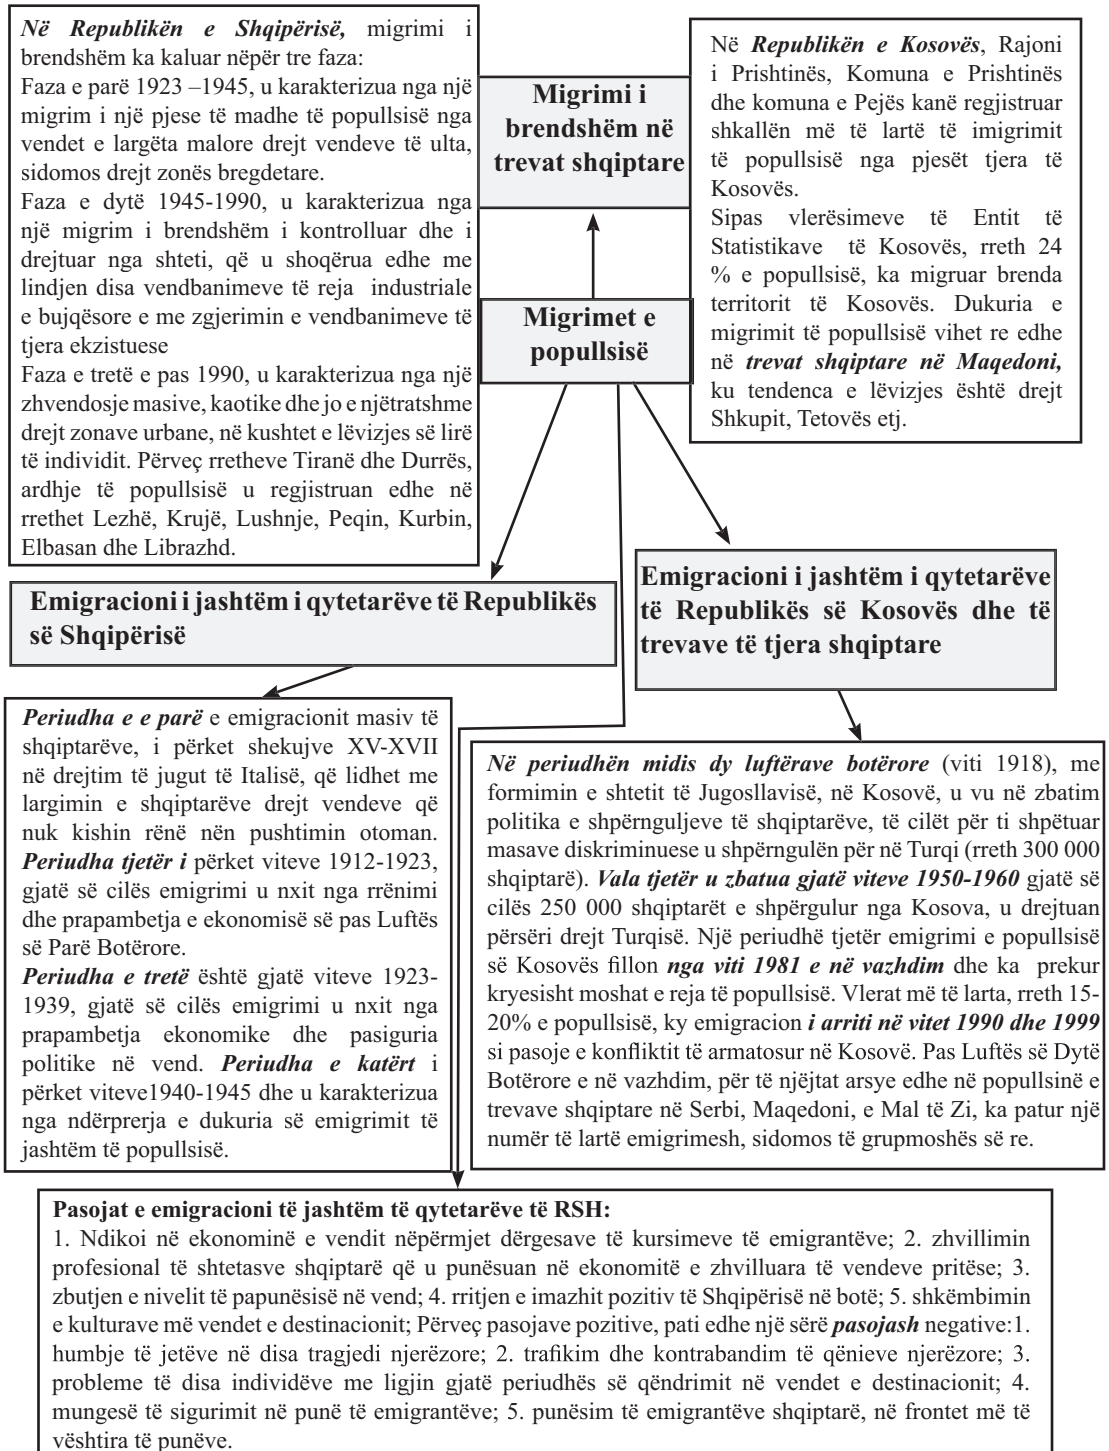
***Në Republikën e Shqipërisë,*** migrimi i brendshëm ka kaluar nëpër tre faza:
Faza e parë 1923 –1945, u karakterizua nga një migrim i një pjese të madhe të popullsisë nga vendet e largëta malore drejt vendeve të ulta, sidomos drejt zonës bregdetare.
Faza e dytë 1945-1990, u karakterizua nga një migrim i brendshëm i kontrolluar dhe i drejtuar nga shteti, që u shoqërua edhe me lindjen disa vendbanimeve të reja industriale e bujqësore e me zgjerimin e vendbanimeve të tjera ekzistuese
Faza e tretë e pas 1990, u karakterizua nga një zhvendosje masive, kaotike dhe jo e njëtratshme drejt zonave urbane, në kushtet e lëvizjes së lirë të individit. Përveç rretheve Tiranë dhe Durrës, ardhje të popullsisë u regjistruan edhe në rrethet Lezhë, Krujë, Lushnje, Peqin, Kurbin, Elbasan dhe Librazhd.

**Migrimi i brendshëm në trevat shqiptare**

Në ***Republikën e Kosovës***, Rajoni i Prishtinës, Komuna e Prishtinës dhe komuna e Pejës kanë regjistruar shkallën më të lartë të imigrimit të popullsisë nga pjesët tjera të Kosovës.
Sipas vlerësimeve të Entit të Statistikave të Kosovës, rreth 24 % e popullsisë, ka migruar brenda territorit të Kosovës. Dukuria e migrimit të popullsisë vihet re edhe në ***trevat shqiptare në Maqedoni,*** ku tendenca e lëvizjes është drejt Shkupit, Tetovës etj.

**Migrimet e popullsisë**

**Emigracioni i jashtëm i qytetarëve të Republikës së Shqipërisë**

**Emigracioni i jashtëm i qytetarëve të Republikës së Kosovës dhe të trevave të tjera shqiptare**

***Periudha e e parë*** e emigracionit masiv të shqiptarëve, i përket shekujve XV-XVII në drejtim të jugut të Italisë, që lidhet me largimin e shqiptarëve drejt vendeve që nuk kishin rënë nën pushtimin otoman. ***Periudha tjetër i*** përket viteve 1912-1923, gjatë së cilës emigrimi u nxit nga rrënimi dhe prapambetja e ekonomisë së pas Luftës së Parë Botërore.
***Periudha e tretë*** është gjatë viteve 1923-1939, gjatë së cilës emigrimi u nxit nga prapambetja ekonomike dhe pasiguria politike në vend. ***Periudha e katërt*** i përket viteve1940-1945 dhe u karakterizua nga ndërprerja e dukuria së emigrimit të jashtëm të popullsisë.

***Në periudhën midis dy luftërave botërore*** (viti 1918), me formimin e shtetit të Jugosllavisë, në Kosovë, u vu në zbatim politika e shpërnguljeve të shqiptarëve, të cilët për ti shpëtuar masave diskriminuese u shpërngulën për në Turqi (rreth 300 000 shqiptarë). ***Vala tjetër u zbatua gjatë viteve 1950-1960*** gjatë së cilës 250 000 shqiptarët e shpërgulur nga Kosova, u drejtuan përsëri drejt Turqisë. Një periudhë tjetër emigrimi e popullsisë së Kosovës fillon ***nga viti 1981 e në vazhdim*** dhe ka prekur kryesisht moshat e reja të popullsisë. Vlerat më të larta, rreth 15-20% e popullsisë, ky emigracion ***i arriti në vitet 1990 dhe 1999*** si pasoje e konfliktit të armatosur në Kosovë. Pas Luftës së Dytë Botërore e në vazhdim, për të njëjtat arsye edhe në popullsinë e trevave shqiptare në Serbi, Maqedoni, e Mal të Zi, ka patur një numër të lartë emigrimesh, sidomos të grupmoshës së re.

**Pasojat e emigracioni të jashtëm të qytetarëve të RSH:**
1. Ndikoi në ekonominë e vendit nëpërmjet dërgesave të kursimeve të emigrantëve; 2. zhvillimin profesional të shtetasve shqiptarë që u punësuan në ekonomitë e zhvilluara të vendeve pritëse; 3. zbutjen e nivelit të papunësisë në vend; 4. rritjen e imazhit pozitiv të Shqipërisë në botë; 5. shkëmbimin e kulturave më vendet e destinacionit; Përveç pasojave pozitive, pati edhe një sërë ***pasojash*** negative:1. humbje të jetëve në disa tragjedi njerëzore; 2. trafikim dhe kontrabandim të qënieve njerëzore; 3. probleme të disa individëve me ligjin gjatë periudhës së qëndrimit në vendet e destinacionit; 4. mungesë të sigurimit në punë të emigrantëve; 5. punësim të emigrantëve shqiptarë, në frontet më të vështira të punëve.